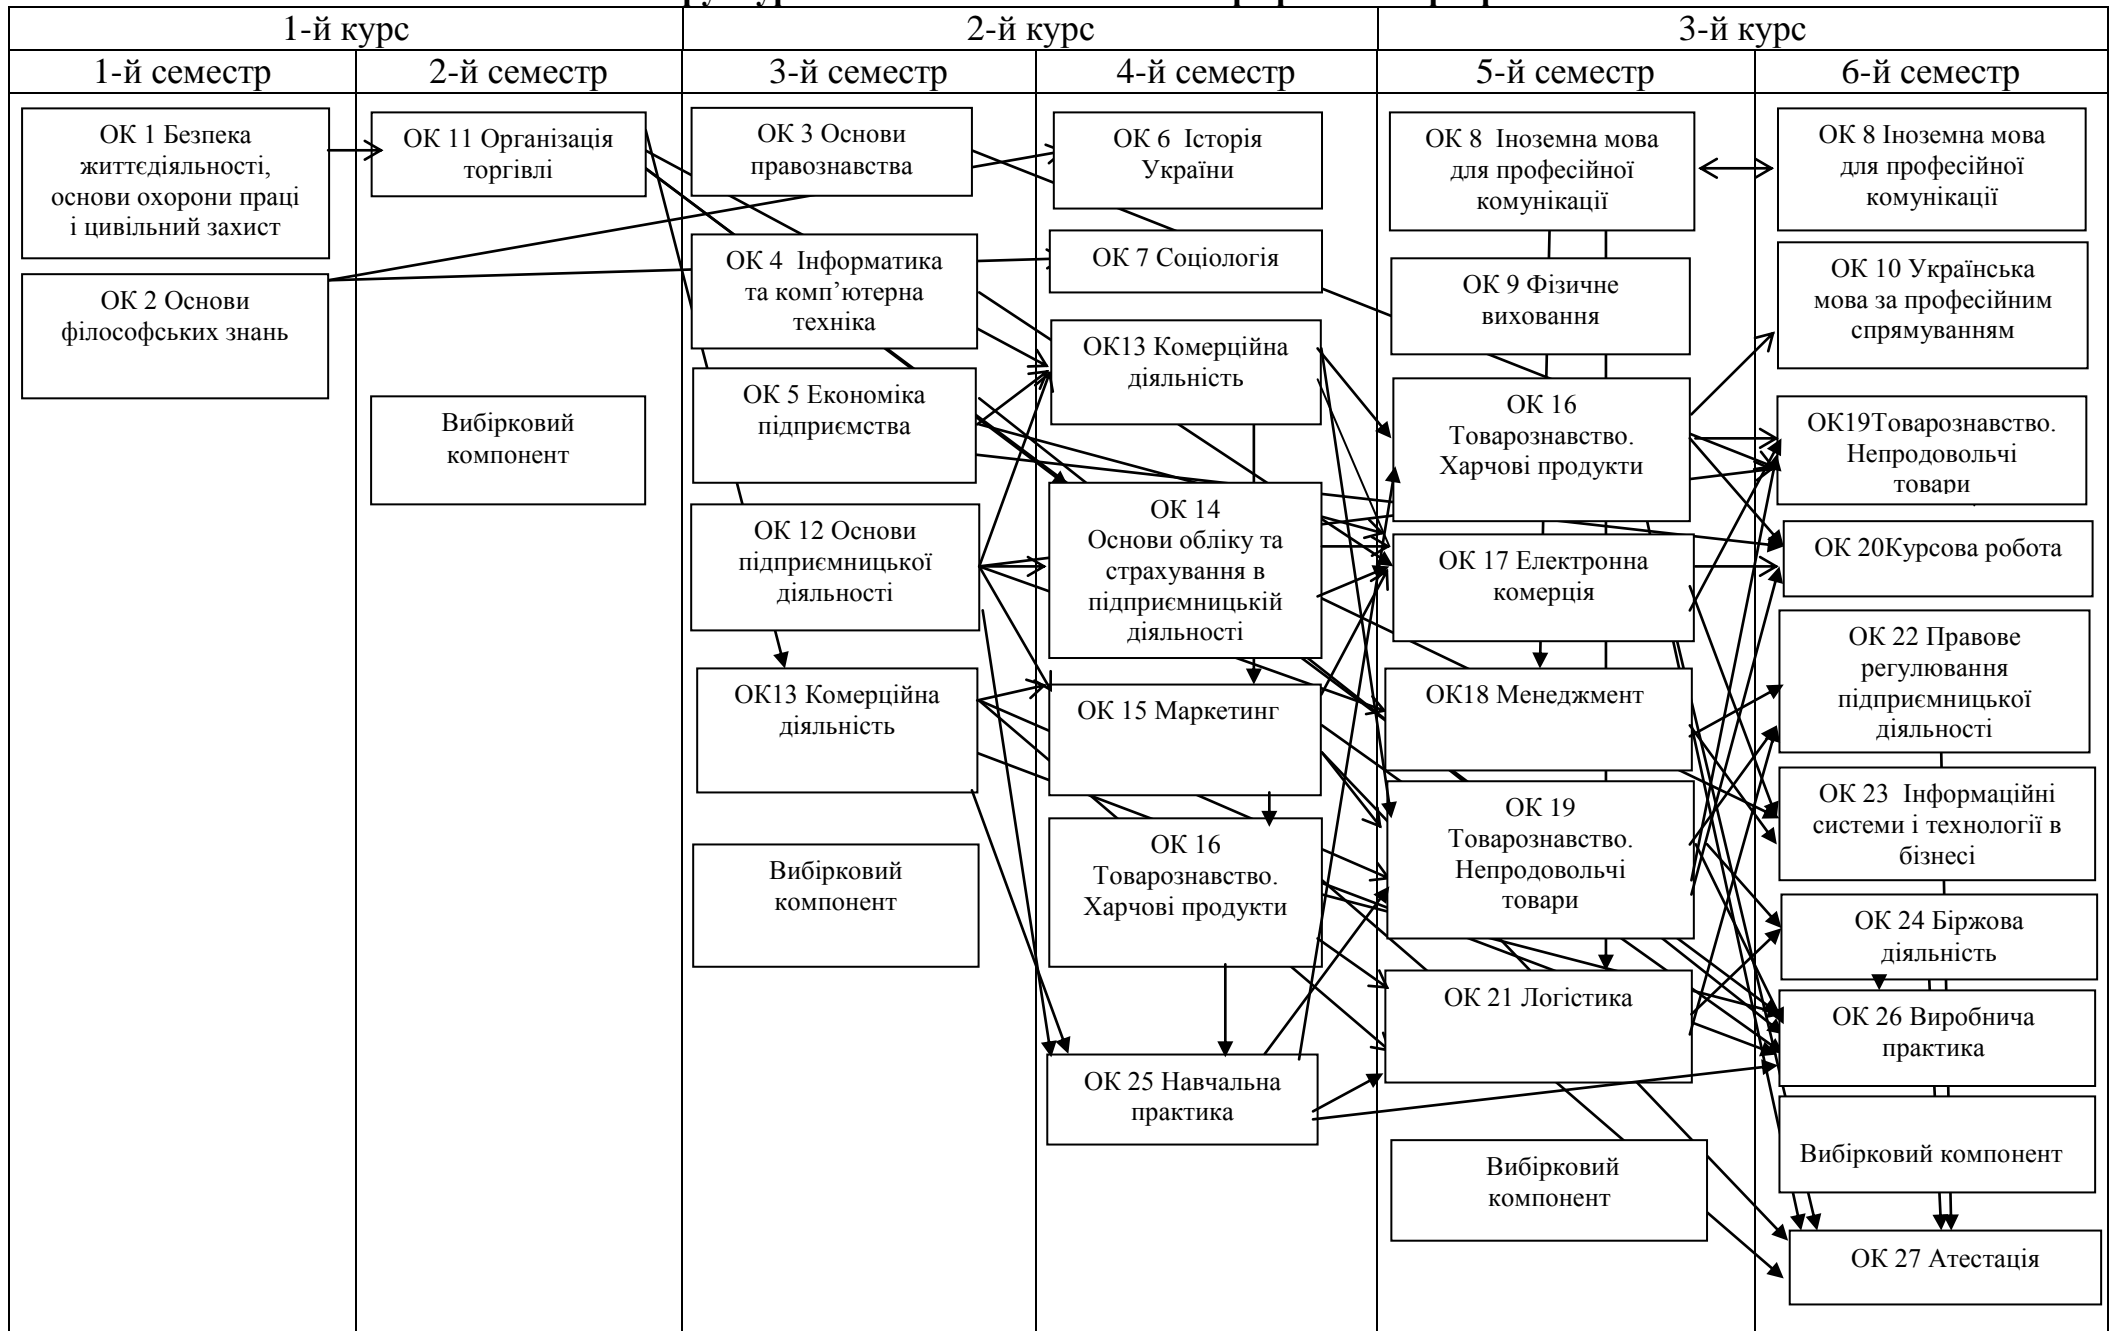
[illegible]

| 1-й курс | | 2-й курс | | 3-й курс | |
|---|---|---|---|---|---|
| 1-й семестр | 2-й семестр | 3-й семестр | 4-й семестр | 5-й семестр | 6-й семестр |

ОК 1 Безпека життєдіяльності, основи охорони праці і цивільний захист

ОК 2 Основи філософських знань

ОК 11 Організація торгівлі

Вибірковий компонент

ОК 3 Основи правознавства

ОК 4 Інформатика та комп'ютерна техніка

ОК 5 Економіка підприємства

ОК 12 Основи підприємницької діяльності

ОК13 Комерційна діяльність

Вибірковий компонент

ОК 6 Історія України

ОК 7 Соціологія

ОК13 Комерційна діяльність

ОК 14 Основи обліку та страхування в підприємницькій діяльності

ОК 15 Маркетинг

ОК 16 Товарознавство. Харчові продукти

ОК 25 Навчальна практика

ОК 8 Іноземна мова для професійної комунікації

ОК 9 Фізичне виховання

ОК 16 Товарознавство. Харчові продукти

ОК 17 Електронна комерція

ОК18 Менеджмент

ОК 19 Товарознавство. Непродовольчі товари

ОК 21 Логістика

Вибірковий компонент

ОК 8 Іноземна мова для професійної комунікації

ОК 10 Українська мова за професійним спрямуванням

ОК19Товарознавство. Непродовольчі товари

ОК 20Курсова робота

ОК 22 Правове регулювання підприємницької діяльності

ОК 23 Інформаційні системи і технології в бізнесі

ОК 24 Біржова діяльність

ОК 26 Виробнича практика

Вибірковий компонент

ОК 27 Атестація